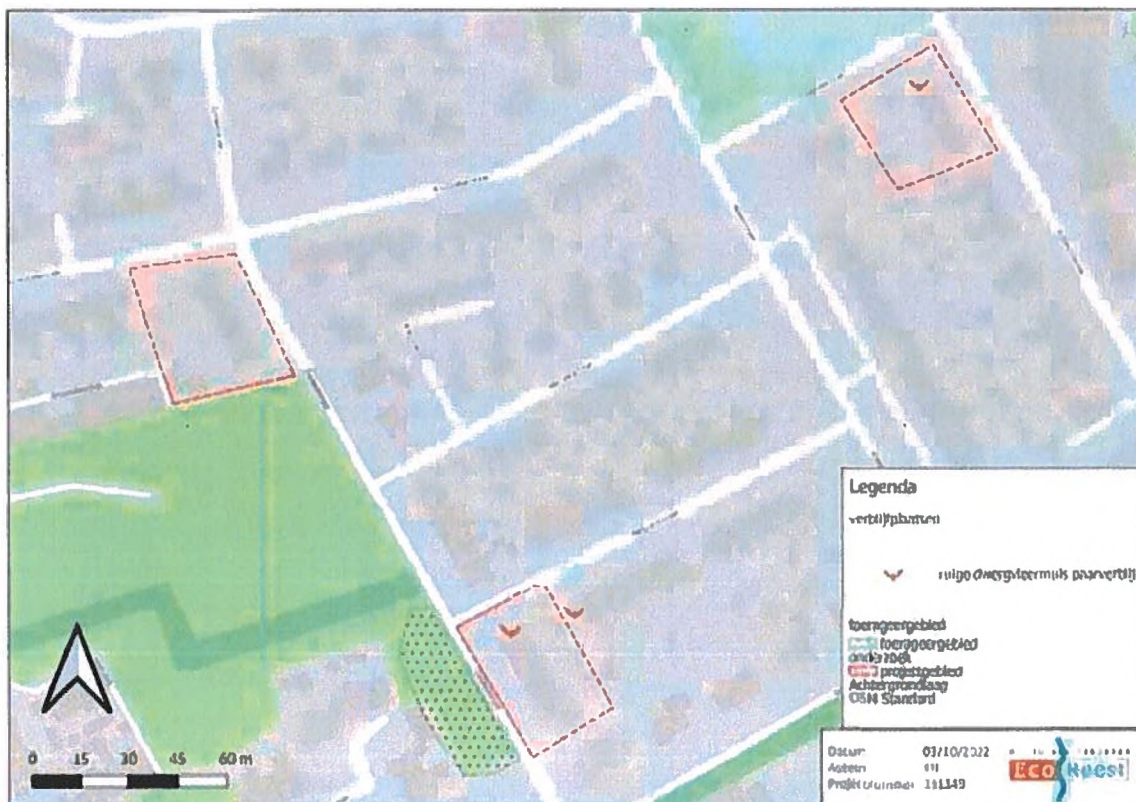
Legenda

verblijfplaatsen

ruige dwergvleermuis paarverblijf

foerageergebied

foerageergebied

onderzoek

projectgebied

Achtergrondlaag

OSM Standard

0 15 30 45 60 m

Datum 03/10/2022

Auteur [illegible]

Projectnummer 181149

Eco Quest